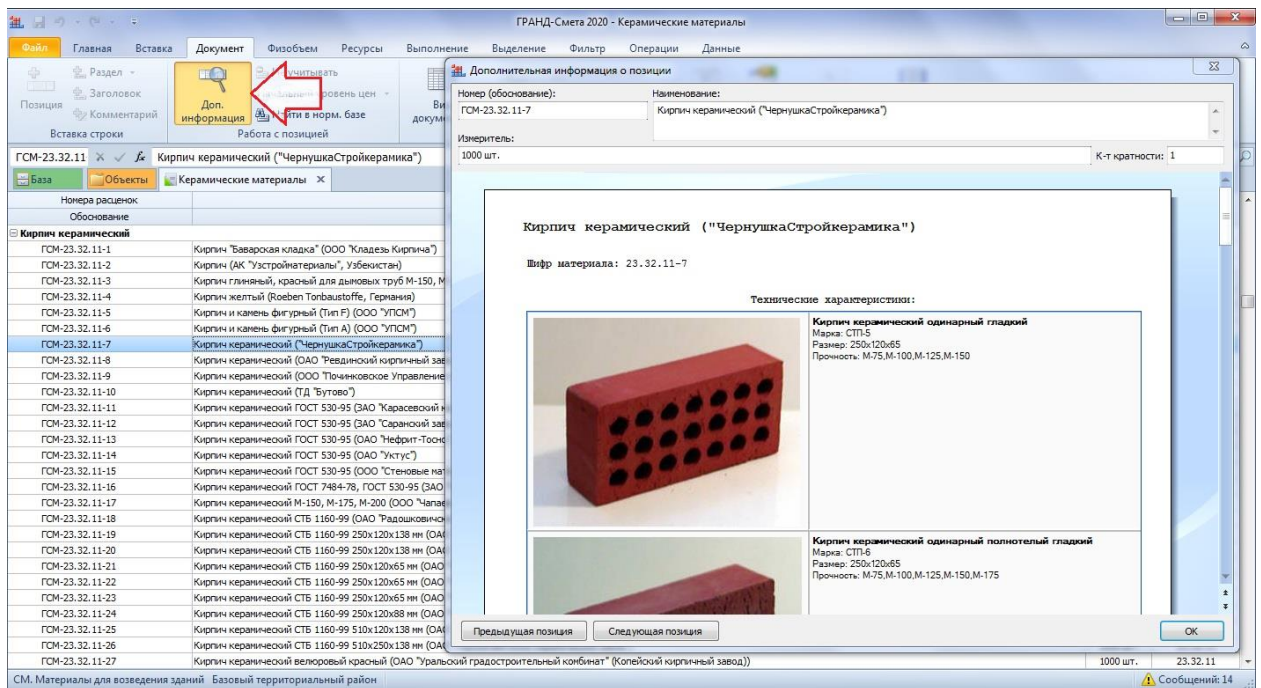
ГРАНД-Смета 2020 - Керамические материалы

Файл | Главная | Вставка | Документ | Физобъем | Ресурсы | Выполнение | Выделение | Фильтр | Операции | Данные

Позиция | Раздел | Заголовок | Комментарий | Вставка строки | Доп. информация | Учитывать | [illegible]ровень цен | Найти в норм. базе | Работа с позицией | Ви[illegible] докум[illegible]

ГСМ-23.32.11 | Кирпич керамический ("ЧернушкаСтройкерамика")

База | Объекты | Керамические материалы

| Номера расценок / Обоснование | |
|---|---|
| Кирпич керамический | |
| ГСМ-23.32.11-1 | Кирпич "Баварская кладка" (ООО "Кладезь Кирпича") |
| ГСМ-23.32.11-2 | Кирпич (АК "Узстройматериалы", Узбекистан) |
| ГСМ-23.32.11-3 | Кирпич глиняный, красный для дымовых труб М-150, М |
| ГСМ-23.32.11-4 | Кирпич желтый (Roeben Tonbaustoffe, Германия) |
| ГСМ-23.32.11-5 | Кирпич и камень фигурный (Тип F) (ООО "УПСМ") |
| ГСМ-23.32.11-6 | Кирпич и камень фигурный (Тип А) (ООО "УПСМ") |
| ГСМ-23.32.11-7 | Кирпич керамический ("ЧернушкаСтройкерамика") |
| ГСМ-23.32.11-8 | Кирпич керамический (ОАО "Ревдинский кирпичный за |
| ГСМ-23.32.11-9 | Кирпич керамический (ООО "Починковское Управление |
| ГСМ-23.32.11-10 | Кирпич керамический (ТД "Бутово") |
| ГСМ-23.32.11-11 | Кирпич керамический ГОСТ 530-95 (ЗАО "Карасевский |
| ГСМ-23.32.11-12 | Кирпич керамический ГОСТ 530-95 (ЗАО "Саранский за |
| ГСМ-23.32.11-13 | Кирпич керамический ГОСТ 530-95 (ОАО "Нефрит-Тосн |
| ГСМ-23.32.11-14 | Кирпич керамический ГОСТ 530-95 (ОАО "Уктус") |
| ГСМ-23.32.11-15 | Кирпич керамический ГОСТ 530-95 (ООО "Стеновые ма |
| ГСМ-23.32.11-16 | Кирпич керамический ГОСТ 7484-78, ГОСТ 530-95 (ЗАО |
| ГСМ-23.32.11-17 | Кирпич керамический М-150, М-175, М-200 (ООО "Чапа |
| ГСМ-23.32.11-18 | Кирпич керамический СТБ 1160-99 (ОАО "Радошкович |
| ГСМ-23.32.11-19 | Кирпич керамический СТБ 1160-99 250x120x138 мм (ОА |
| ГСМ-23.32.11-20 | Кирпич керамический СТБ 1160-99 250x120x138 мм (ОА |
| ГСМ-23.32.11-21 | Кирпич керамический СТБ 1160-99 250x120x65 мм (ОАО |
| ГСМ-23.32.11-22 | Кирпич керамический СТБ 1160-99 250x120x65 мм (ОАО |
| ГСМ-23.32.11-23 | Кирпич керамический СТБ 1160-99 250x120x65 мм (ОАО |
| ГСМ-23.32.11-24 | Кирпич керамический СТБ 1160-99 250x120x88 мм (ОАО |
| ГСМ-23.32.11-25 | Кирпич керамический СТБ 1160-99 510x120x138 мм (ОА |
| ГСМ-23.32.11-26 | Кирпич керамический СТБ 1160-99 510x250x138 мм (ОА |
| ГСМ-23.32.11-27 | Кирпич керамический велюровый красный (ОАО "Уральский градостроительный комбинат" (Копейский кирпичный завод)) | 1000 шт. | 23.32.11 |

Дополнительная информация о позиции

Номер (обоснование): ГСМ-23.32.11-7
Наименование: Кирпич керамический ("ЧернушкаСтройкерамика")
Измеритель: 1000 шт.
К-т кратности: 1

Кирпич керамический ("ЧернушкаСтройкерамика")

Шифр материала: 23.32.11-7

Технические характеристики:

Кирпич керамический одинарный гладкий
Марка: СТП-5
Размер: 250x120x65
Прочность: М-75,М-100,М-125,М-150

Кирпич керамический одинарный полнотелый гладкий
Марка: СТП-6
Размер: 250x120x65
Прочность: М-75,М-100,М-125,М-150,М-175

Предыдущая позиция | Следующая позиция | ОК

СМ. Материалы для возведения зданий Базовый территориальный район
Сообщений: 14